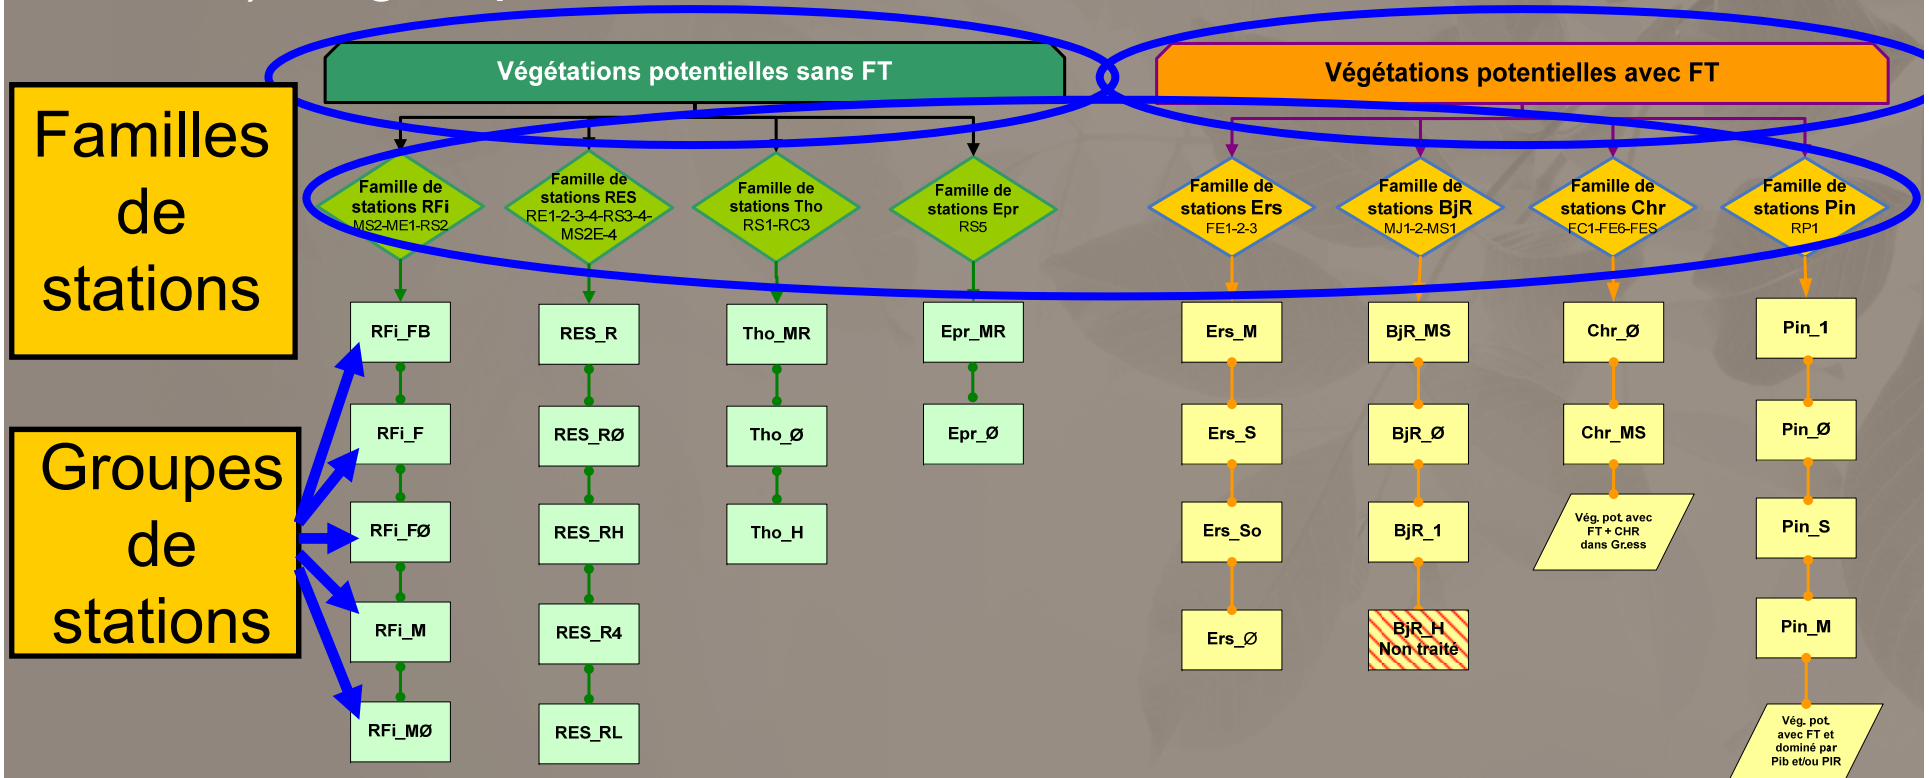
Familles de stations

Groupes de stations

Végétations potentielles sans FT

Végétations potentielles avec FT

Famille de stations RFi
MS2-ME1-RS2

Famille de stations RES
RE1-2-3-4-RS3-4-MS2E-4

Famille de stations Tho
RS1-RC3

Famille de stations Epr
RS5

Famille de stations Ers
FE1-2-3

Famille de stations BjR
MJ1-2-MS1

Famille de stations Chr
FC1-FE6-FES

Famille de stations Pin
RP1

RFi_FB
RFi_F
RFi_FØ
RFi_M
RFi_MØ

RES_R
RES_RØ
RES_RH
RES_R4
RES_RL

Tho_MR
Tho_Ø
Tho_H

Epr_MR
Epr_Ø

Ers_M
Ers_S
Ers_So
Ers_Ø

BjR_MS
BjR_Ø
BjR_1
BjR_H
Non traité

Chr_Ø
Chr_MS
Vég. pot. avec FT + CHR dans Gr.ess

Pin_1
Pin_Ø
Pin_S
Pin_M
Vég. pot. avec FT et dominé par Pib et/ou PIR